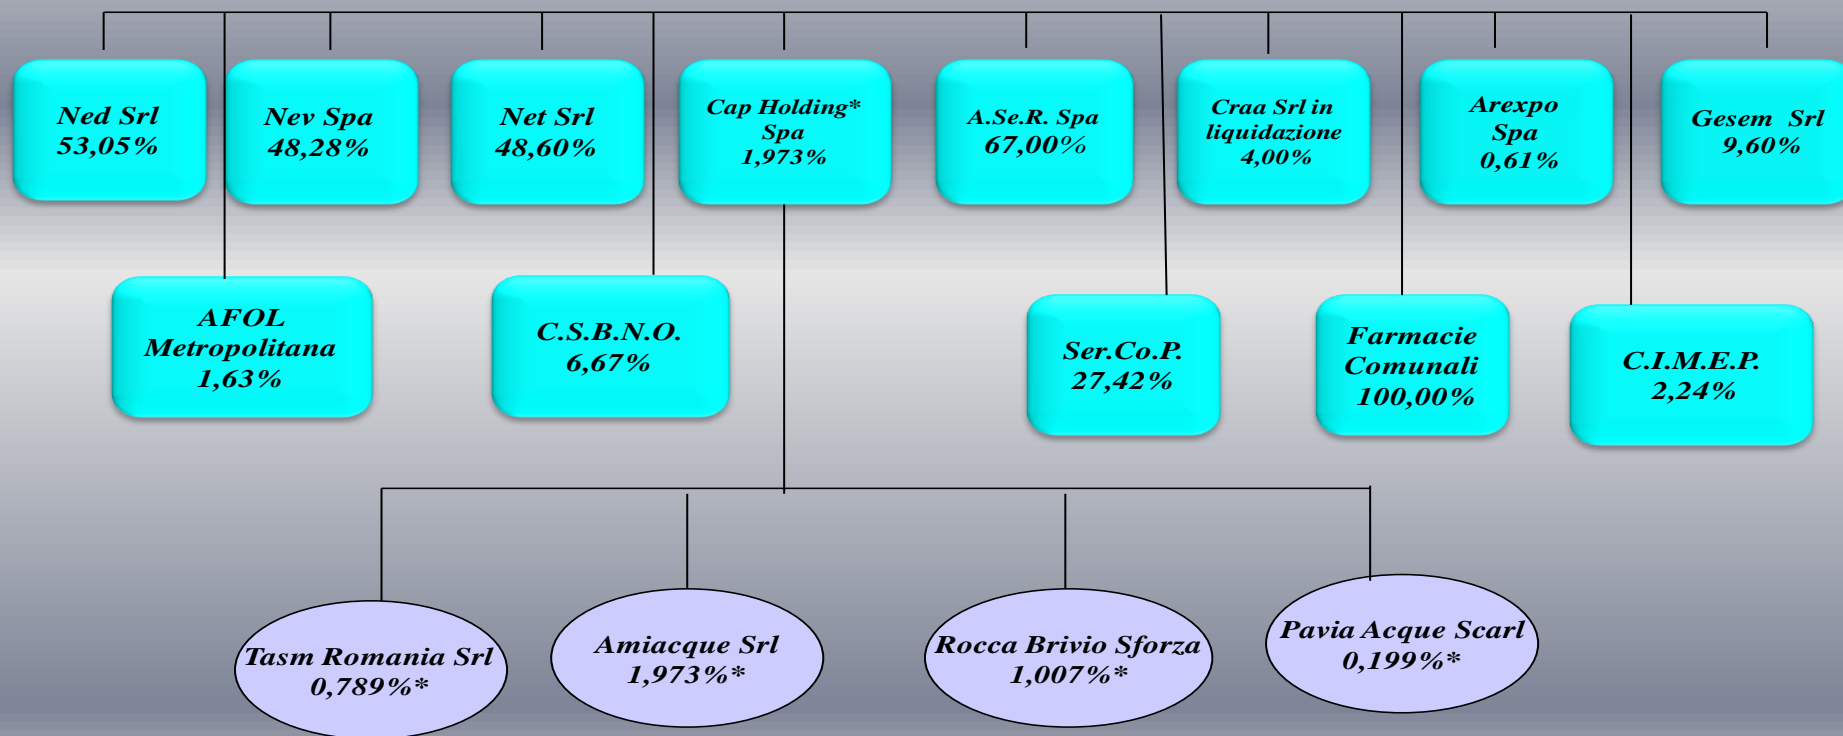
Ned Srl
53,05%

Nev Spa
48,28%

Net Srl
48,60%

Cap Holding* Spa
1,973%

A.Se.R. Spa
67,00%

Craa Srl in liquidazione
4,00%

Arexpo Spa
0,61%

Gesem Srl
9,60%

AFOL Metropolitana
1,63%

C.S.B.N.O.
6,67%

Ser.Co.P.
27,42%

Farmacie Comunali
100,00%

C.I.M.E.P.
2,24%

Tasm Romania Srl
0,789%*

Amiacque Srl
1,973%*

Rocca Brivio Sforza
1,007%*

Pavia Acque Scarl
0,199%*